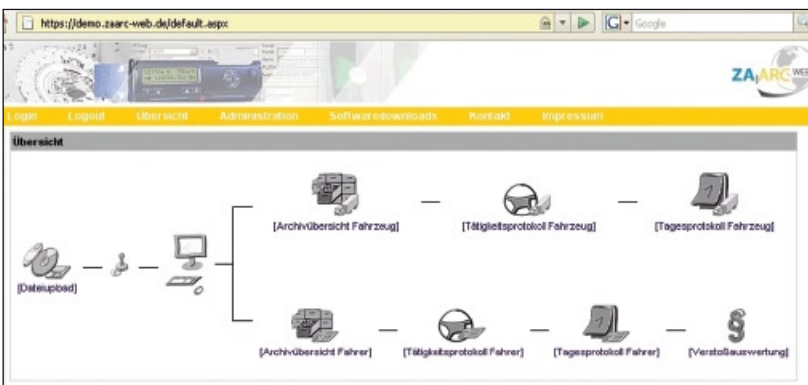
https://demo.zaarc-web.de/default.aspx

Google

ZA ARC WEB

Login Logout Übersicht Administration Softwaredownloads Kontakt Impressum

Übersicht

[Dateiupload]

[Archivübersicht Fahrzeug]

[Tätigkeitsprotokoll Fahrzeug]

[Tagesprotokoll Fahrzeug]

[Archivübersicht Fahrer]

[Tätigkeitsprotokoll Fahrer]

[Tagesprotokoll Fahrer]

[Verstoßauswertung]